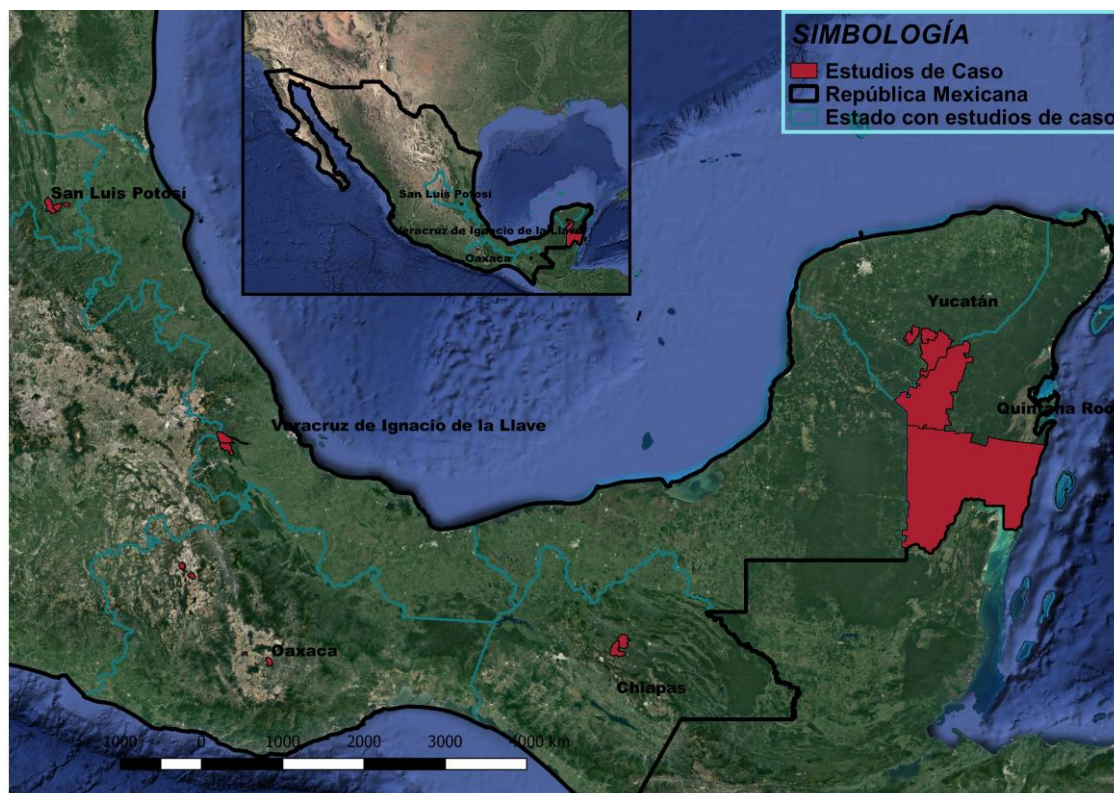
SIMBOLOGÍA
Estudios de Caso
República Mexicana
Estado con estudios de caso

San Luis Potosí
Veracruz de Ignacio de la Llave
Oaxaca

San Luis Potosí
Yucatán
Quintana Roo
Veracruz de Ignacio de la Llave
Oaxaca
Chiapas

1000 0 1000 2000 3000 4000 km